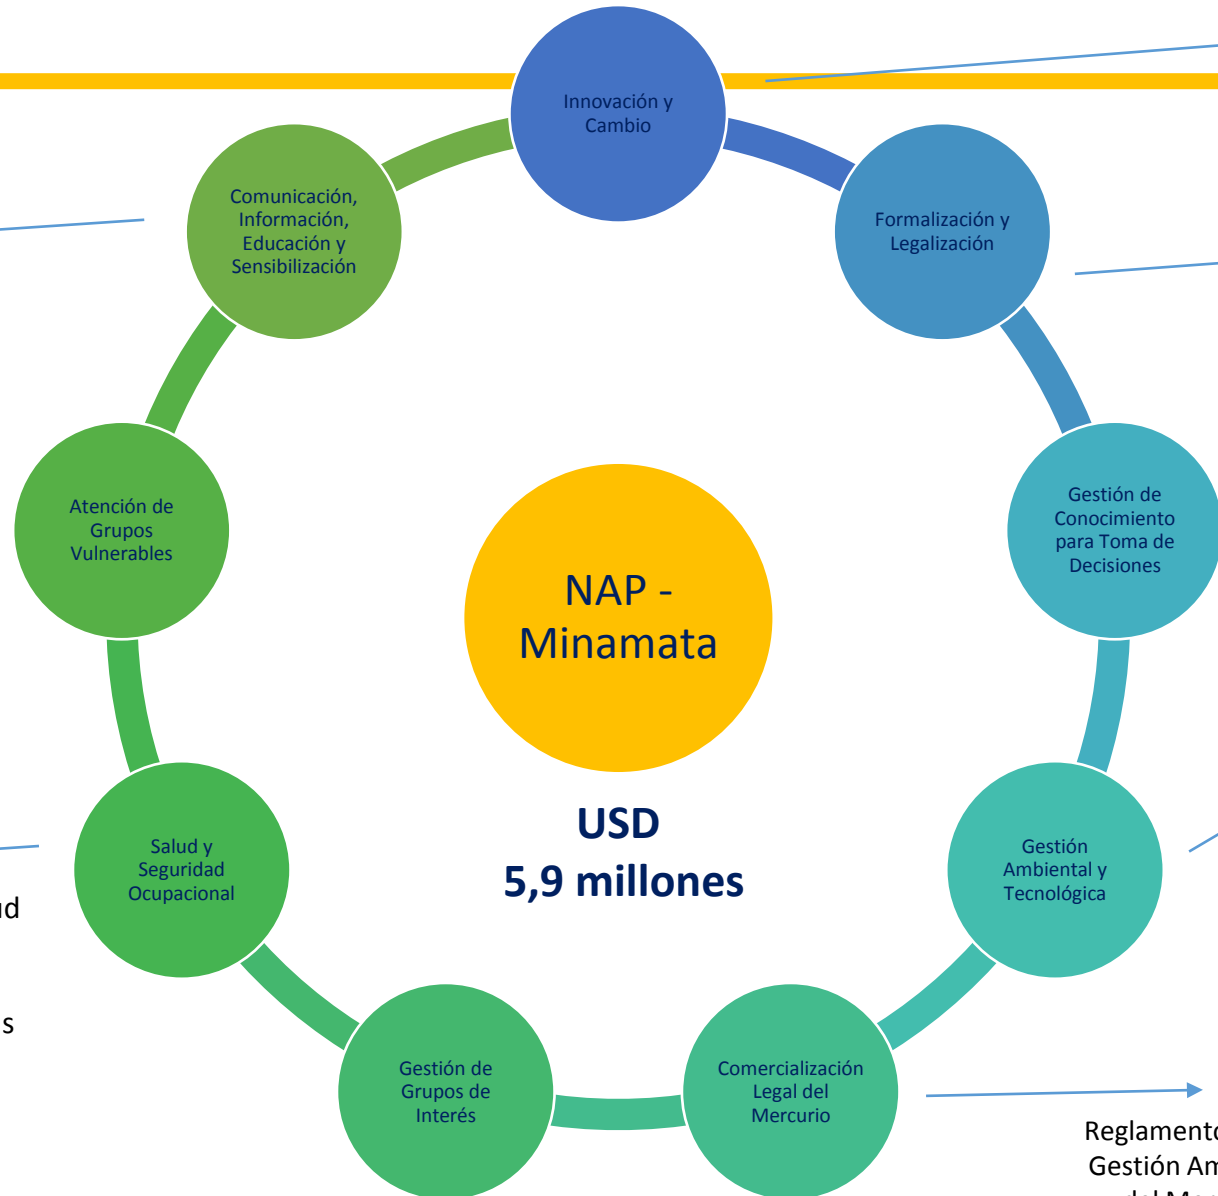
Innovación y Cambio

Formalización y Legalización

Gestión de Conocimiento para Toma de Decisiones

Gestión Ambiental y Tecnológica

Comercialización Legal del Mercurio

Gestión de Grupos de Interés

Salud y Seguridad Ocupacional

Atención de Grupos Vulnerables

Comunicación, Información, Educación y Sensibilización

NAP - Minamata

USD
5,9 millones

ud

s

Reglamento
Gestión Am
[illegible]